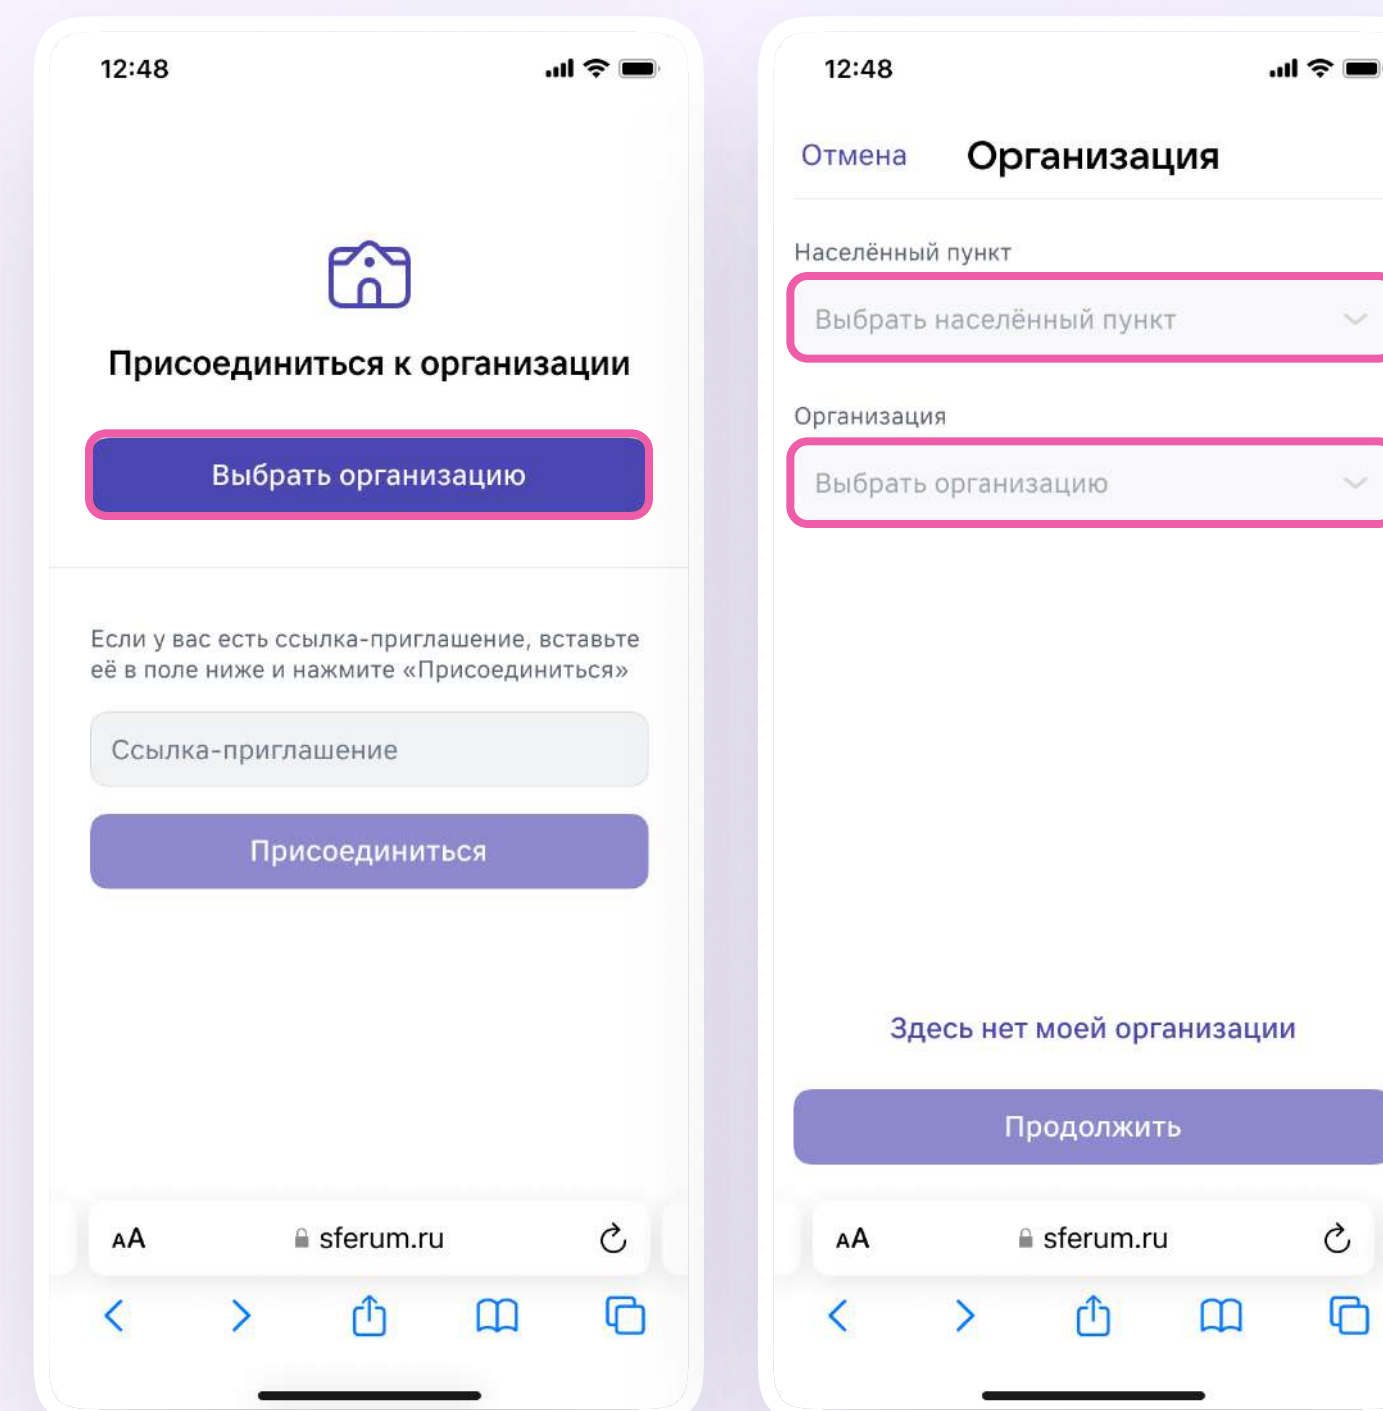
12:48

Присоединиться к организации

Выбрать организацию

Если у вас есть ссылка-приглашение, вставьте её в поле ниже и нажмите «Присоединиться»

Ссылка-приглашение

Присоединиться

AA sferum.ru

12:48

Отмена Организация

Населённый пункт

Выбрать населённый пункт

Организация

Выбрать организацию

Здесь нет моей организации

Продолжить

AA sferum.ru